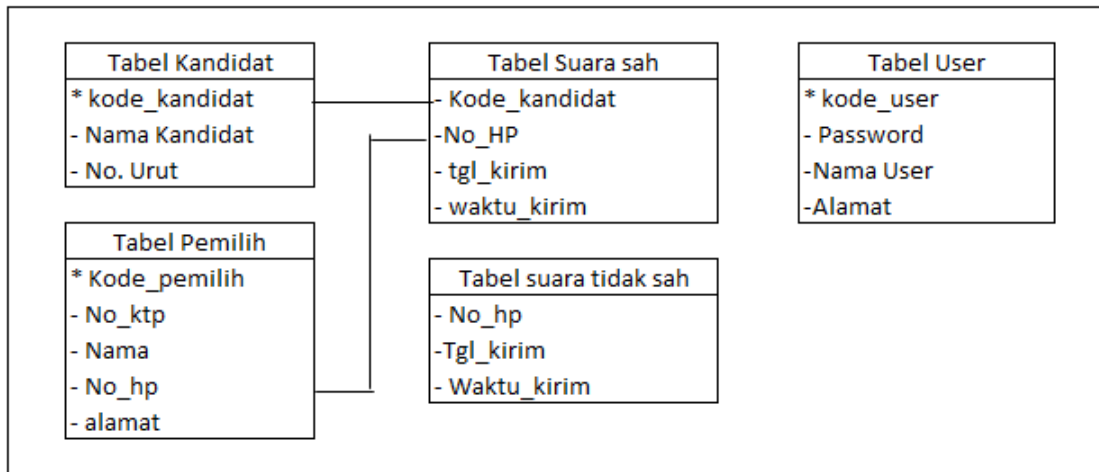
Tabel Kandidat
* kode_kandidat
- Nama Kandidat
- No. Urut

Tabel Pemilih
* Kode_pemilih
- No_ktp
- Nama
- No_hp
- alamat

Tabel Suara sah
- Kode_kandidat
-No_HP
- tgl_kirim
- waktu_kirim

Tabel suara tidak sah
- No_hp
-Tgl_kirim
- Waktu_kirim

Tabel User
* kode_user
- Password
-Nama User
-Alamat